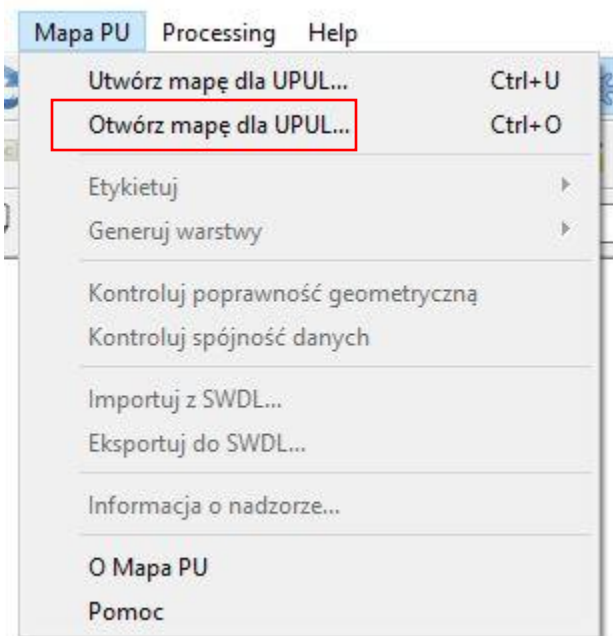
Mapa PU Processing Help

Utwórz mapę dla UPUL... Ctrl+U
Otwórz mapę dla UPUL... Ctrl+O

Etykietuj
Generuj warstwy

Kontroluj poprawność geometryczną
Kontroluj spójność danych

Importuj z SWDL...
Eksportuj do SWDL...

Informacja o nadzorze...

O Mapa PU
Pomoc